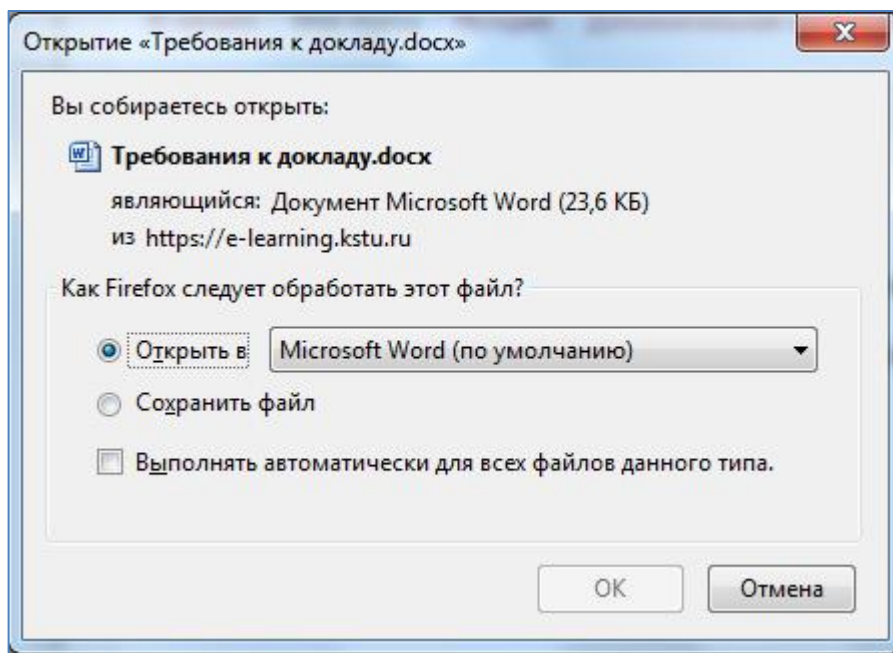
Открытие «Требования к докладу.docx»

Вы собираетесь открыть:

Требования к докладу.docx

являющийся: Документ Microsoft Word (23,6 КБ)

из https://e-learning.kstu.ru

Как Firefox следует обработать этот файл?

Открыть в Microsoft Word (по умолчанию)

Сохранить файл

Выполнять автоматически для всех файлов данного типа.

OK

Отмена